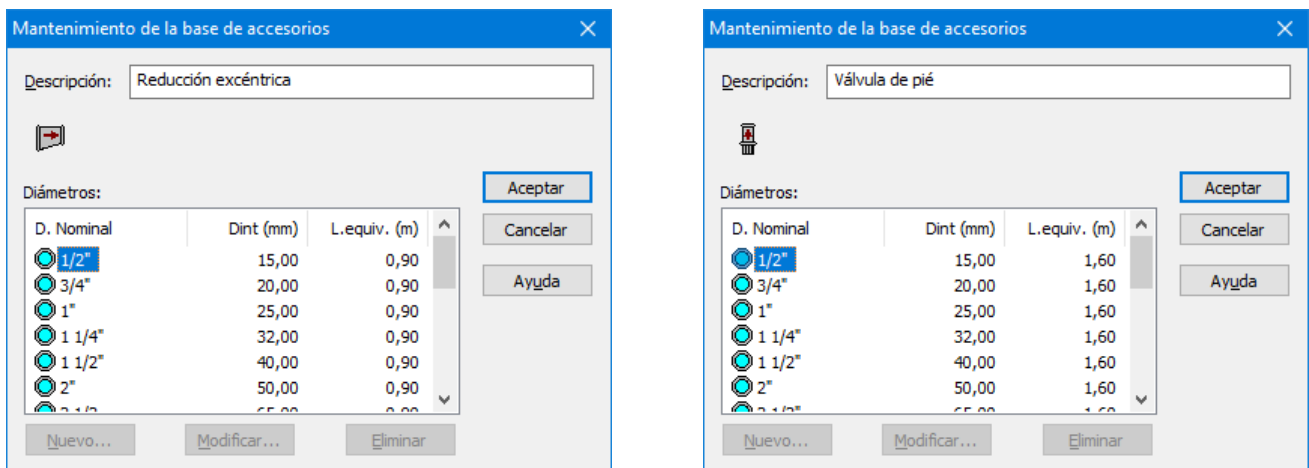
Mantenimiento de la base de accesorios

Descripción: Reducción excéntrica

Diámetros:

| D. Nominal | Dint (mm) | L.equiv. (m) |
|---|---|---|
| 1/2" | 15,00 | 0,90 |
| 3/4" | 20,00 | 0,90 |
| 1" | 25,00 | 0,90 |
| 1 1/4" | 32,00 | 0,90 |
| 1 1/2" | 40,00 | 0,90 |
| 2" | 50,00 | 0,90 |
| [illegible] | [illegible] | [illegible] |

Aceptar
Cancelar
Ayuda

Nuevo... Modificar... Eliminar

Mantenimiento de la base de accesorios

Descripción: Válvula de pié

Diámetros:

| D. Nominal | Dint (mm) | L.equiv. (m) |
|---|---|---|
| 1/2" | 15,00 | 1,60 |
| 3/4" | 20,00 | 1,60 |
| 1" | 25,00 | 1,60 |
| 1 1/4" | 32,00 | 1,60 |
| 1 1/2" | 40,00 | 1,60 |
| 2" | 50,00 | 1,60 |
| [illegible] | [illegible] | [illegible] |

Aceptar
Cancelar
Ayuda

Nuevo... Modificar... Eliminar